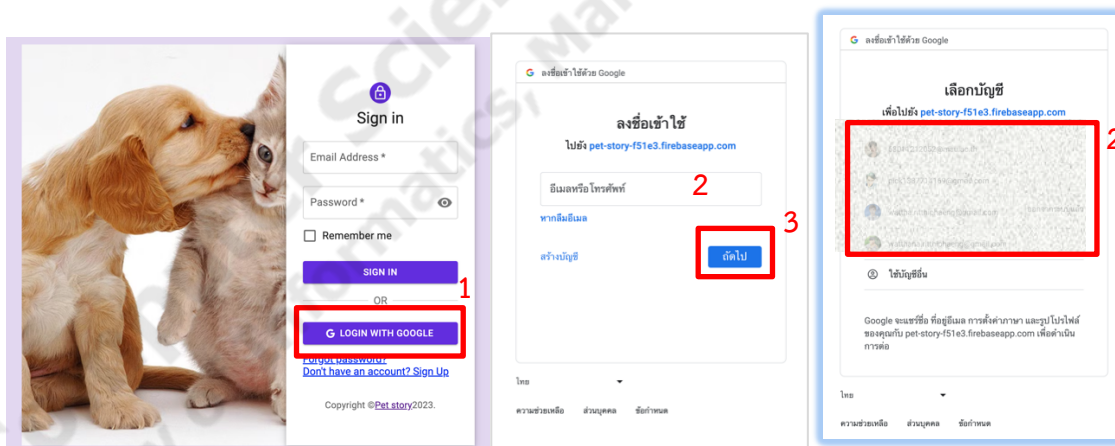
Sign in

Email Address *

Password *

Remember me

SIGN IN

OR

1

LOGIN WITH GOOGLE

Forgot password?

Don't have an account? Sign Up

Copyright ©Pet story2023.

ลงชื่อเข้าใช้ด้วย Google

ลงชื่อเข้าใช้

ไปยัง pet-story-f51e3.firebaseapp.com

อีเมลหรือโทรศัพท์

2

หากลืมอีเมล

3

สร้างบัญชี

ถัดไป

ไทย

ความช่วยเหลือ ส่วนบุคคล ข้อกำหนด

ลงชื่อเข้าใช้ด้วย Google

เลือกบัญชี

เพื่อไปยัง pet-story-f51e3.firebaseapp.com

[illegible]

2

ใช้บัญชีอื่น

Google จะแชร์ชื่อ ที่อยู่อีเมล การตั้งค่าภาษา และรูปโปรไฟล์ของคุณกับ pet-story-f51e3.firebaseapp.com เพื่อดำเนินการต่อ

ไทย

ความช่วยเหลือ ส่วนบุคคล ข้อกำหนด